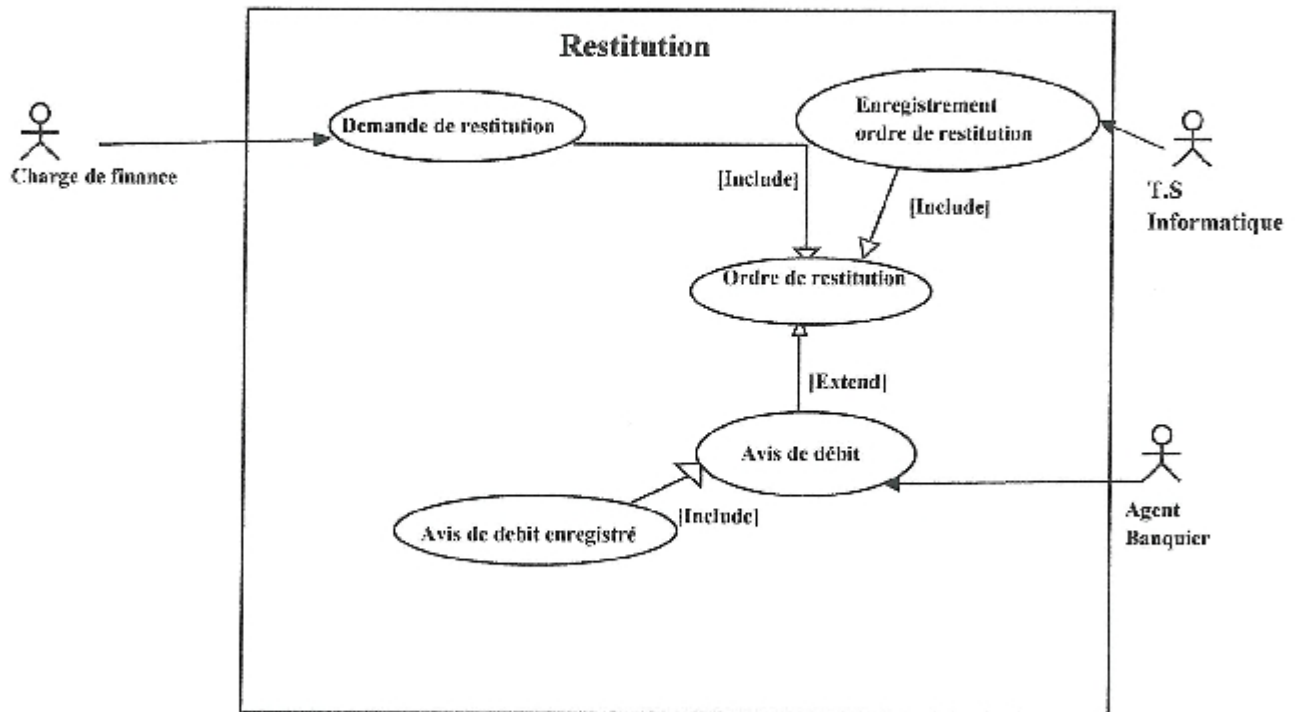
Restitution

Charge de finance

Demande de restitution

Enregistrement ordre de restitution

T.S Informatique

[Include]

[Include]

Ordre de restitution

[Extend]

Avis de débit

Agent Banquier

Avis de debit enregistré

[Include]